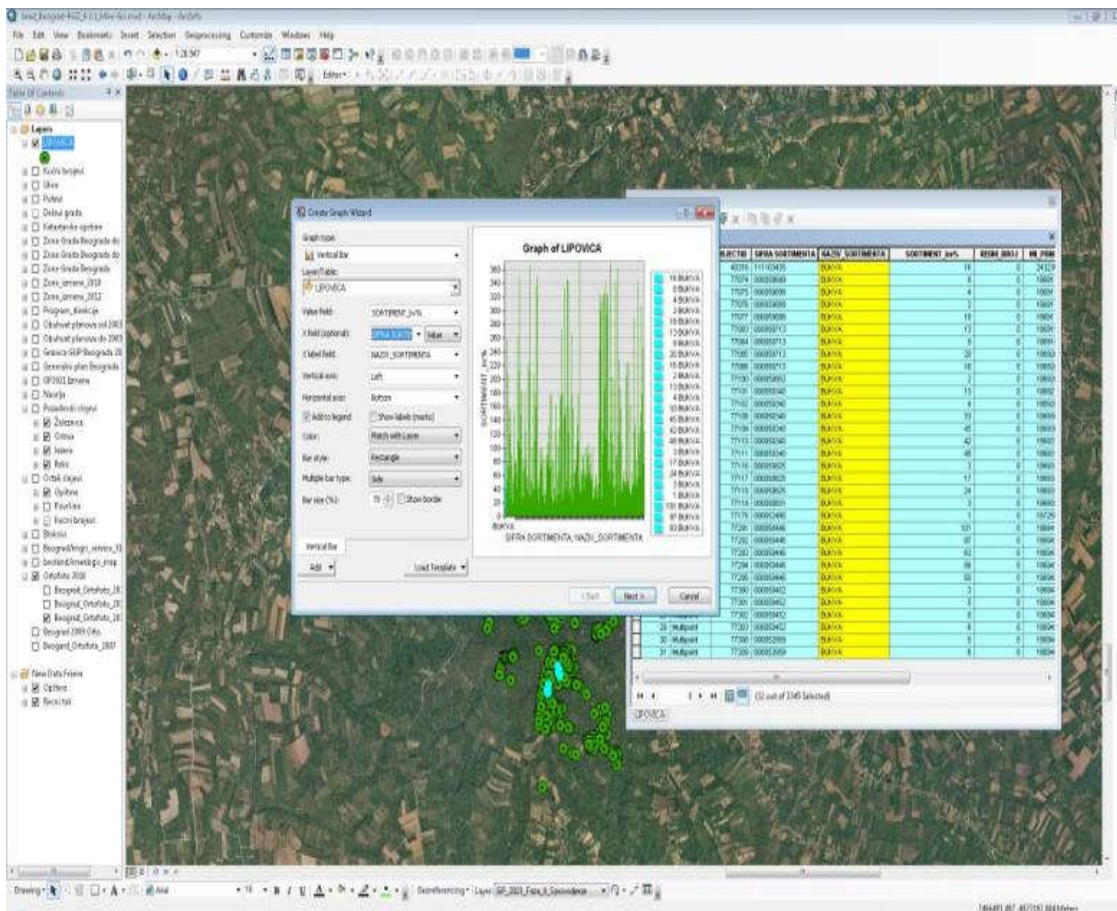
File Edit View Bookmarks Insert Selection Geoprocessing Customize Windows Help

1:28.947

Editor

Table Of Contents

Layers
LIPOVICA
Kucni brojevi
Ulice
Putevi
Delovi grada
Katastarske opstine
Zone Grada Beograda do
Zone Grada Beograda do
Zone Grada Beograda
Zone_izmena_2018
Zone_izmena_2012
Program_distrikcija
Obuhvat planova od 2003
Obuhvat planova do 2003
Granica GUP Beograda 20
Generalni plan Beograda
GP2003 Izmena
Naselja
Posadenski objekti
Zeleznica
Ostrva
Jezera
Reke
Ostali slojevi
Opstine
Povrsine
Kucni brojevi
Blokovi
Beograd/Ingo_service_10
beoland/Imenik_map
Ortofoto 2008
Beograd_Ortofoto_20
Beograd_Ortofoto_20
Beograd_Ortofoto_20
Beograd 2009 Orto
Beograd_Ortofoto_2007

New Data Frame
Opstine
Rečni tok

Create Graph Wizard

Graph type:
Vertical Bar
Layer/Table:
LIPOVICA
Value field: SORTIMENT_br%
X field (optional): SIFRA SORTI | Value
X label field: NAZIV_SORTIMENTA
Vertical axis: Left
Horizontal axis: Bottom
Add to legend
Show labels (marks)
Color: Match with Layer
Bar style: Rectangle
Multiple bar type: Side
Bar size (%): 70
Show border

Graph of LIPOVICA

SORTIMENT_br%
SIFRA SORTIMENTA, NAZIV_SORTIMENTA

Vertical Bar
Add
Load Template
< Back
Next >
Cancel

| OBJECTID | SIFRA SORTIMENTA | NAZIV SORTIMENTA | SORTIMENT_br% | REDNI BROJ | BR_POR |
|---|---|---|---|---|---|
| 29 Multipoint | 77300 | BUKVA | | | |
| 30 Multipoint | 77301 | BUKVA | | | |
| 31 Multipoint | 77309 | BUKVA | | | |

(32 out of 3345 Selected)
LIPOVICA

Drawing
Arial
Georeferencing
Layer: GP_2003_Faza_II_Sprovodjenje